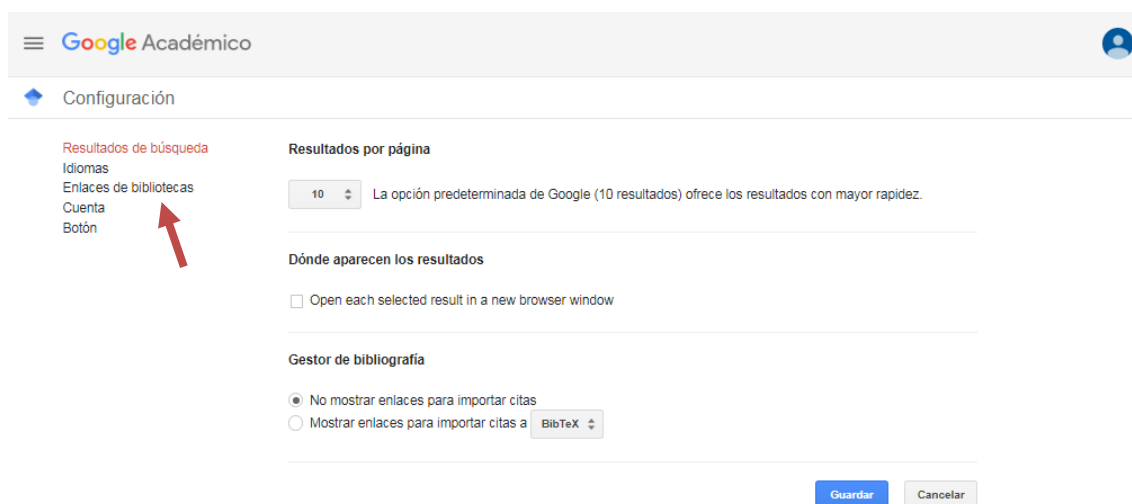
Google Académico

Configuración

Resultados de búsqueda
Idiomas
Enlaces de bibliotecas
Cuenta
Botón

Resultados por página

10 La opción predeterminada de Google (10 resultados) ofrece los resultados con mayor rapidez.

Dónde aparecen los resultados

Open each selected result in a new browser window

Gestor de bibliografía

No mostrar enlaces para importar citas
Mostrar enlaces para importar citas a BibTeX

Guardar Cancelar